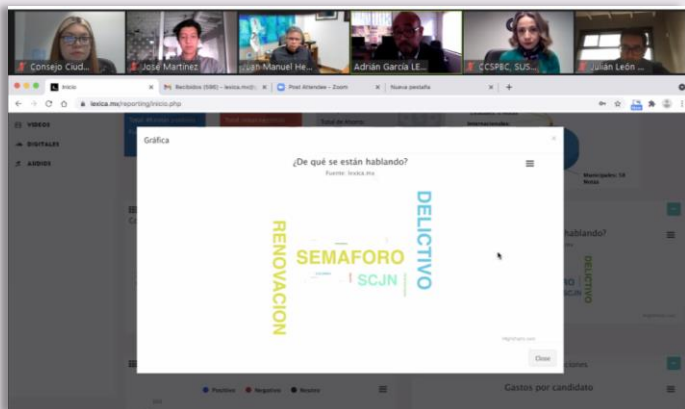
Consejo Ciud...
José Martínez
...an Manuel He...
Adrián García LE...
CCSPBC, SUS...
Julián León ...

Inicio
Recibidos (590) - lexica.mx@...
Post Attendee - Zoom
Nueva pestaña

lexica.mx/reporting/inicio.php

VIDEOS
DIGITALES
AUDIOS

Gráfica

¿De qué se están hablando?
Fuente: lexica.mx

DELICTIVO
RENOVACION
SEMAFORO
SCJN

Highcharts.com

Close

Municipios: 16
Notas

hablando?
DELICTIVO

Positivo
Negativo
Neutro

Gastos por candidato